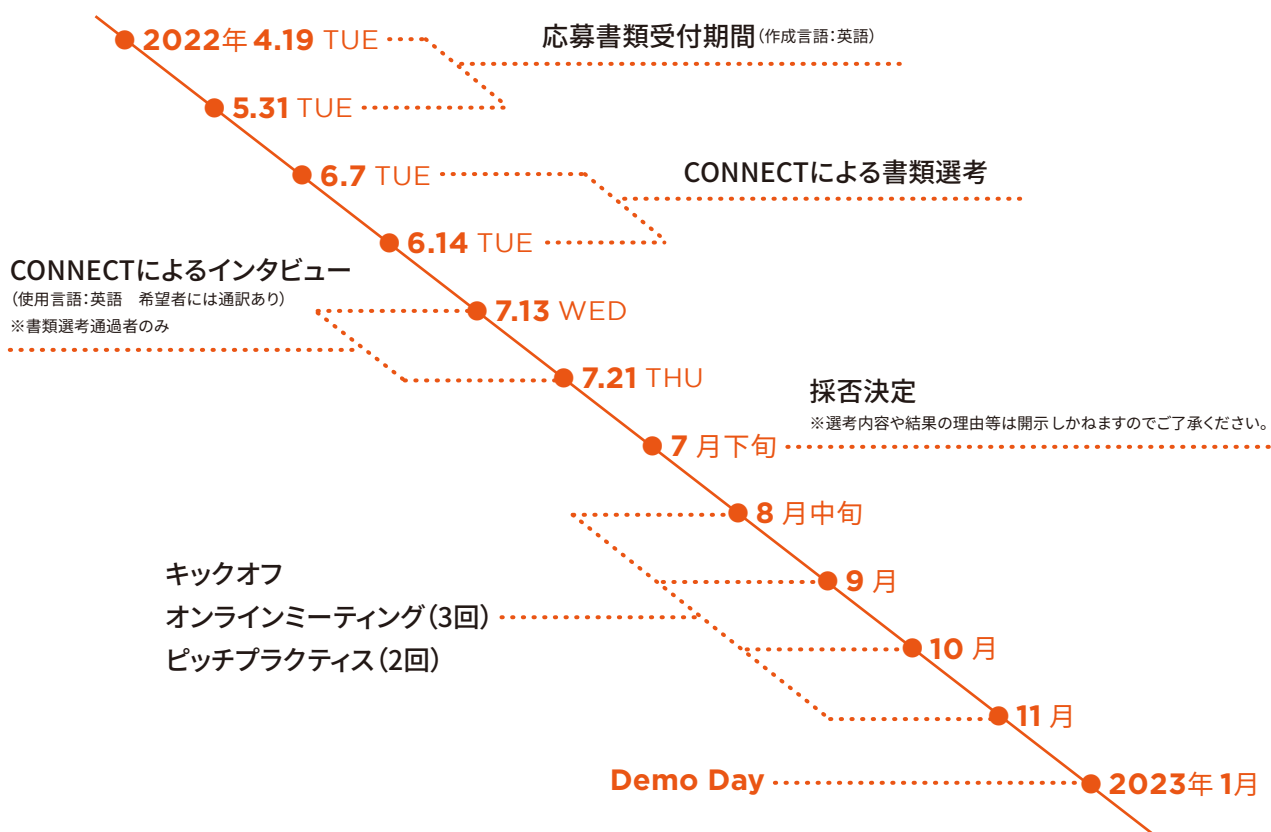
2022年 4.19 TUE

応募書類受付期間（作成言語：英語）

5.31 TUE

6.7 TUE

CONNECTによる書類選考

6.14 TUE

CONNECTによるインタビュー
（使用言語：英語　希望者には通訳あり）
※書類選考通過者のみ

7.13 WED

7.21 THU

採否決定
※選考内容や結果の理由等は開示しかねますのでご了承ください。

7 月下旬

8 月中旬

キックオフ
オンラインミーティング（3回）
ピッチプラクティス（2回）

9 月

10 月

11 月

Demo Day

2023年 1月